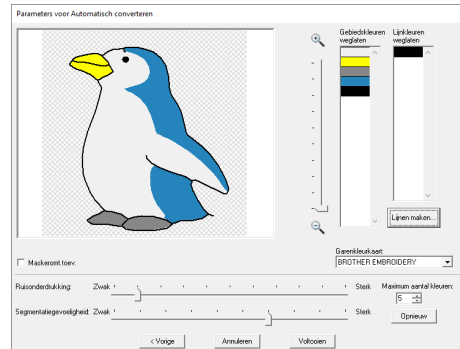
Parameters voor Automatisch converteren

Gebiedskleuren weglaten

Lijnkleuren weglaten

Lijnen maken...

Maskeromt toev.

Garenkleurkaart:
BROTHER EMBROIDERY

Ruisonderdrukking: Zwak Sterk

Segmentatiegevoeligheid: Zwak Sterk

Maximum aantal kleuren:
5

Opnieuw

< Vorige

Annuleren

Voltooien